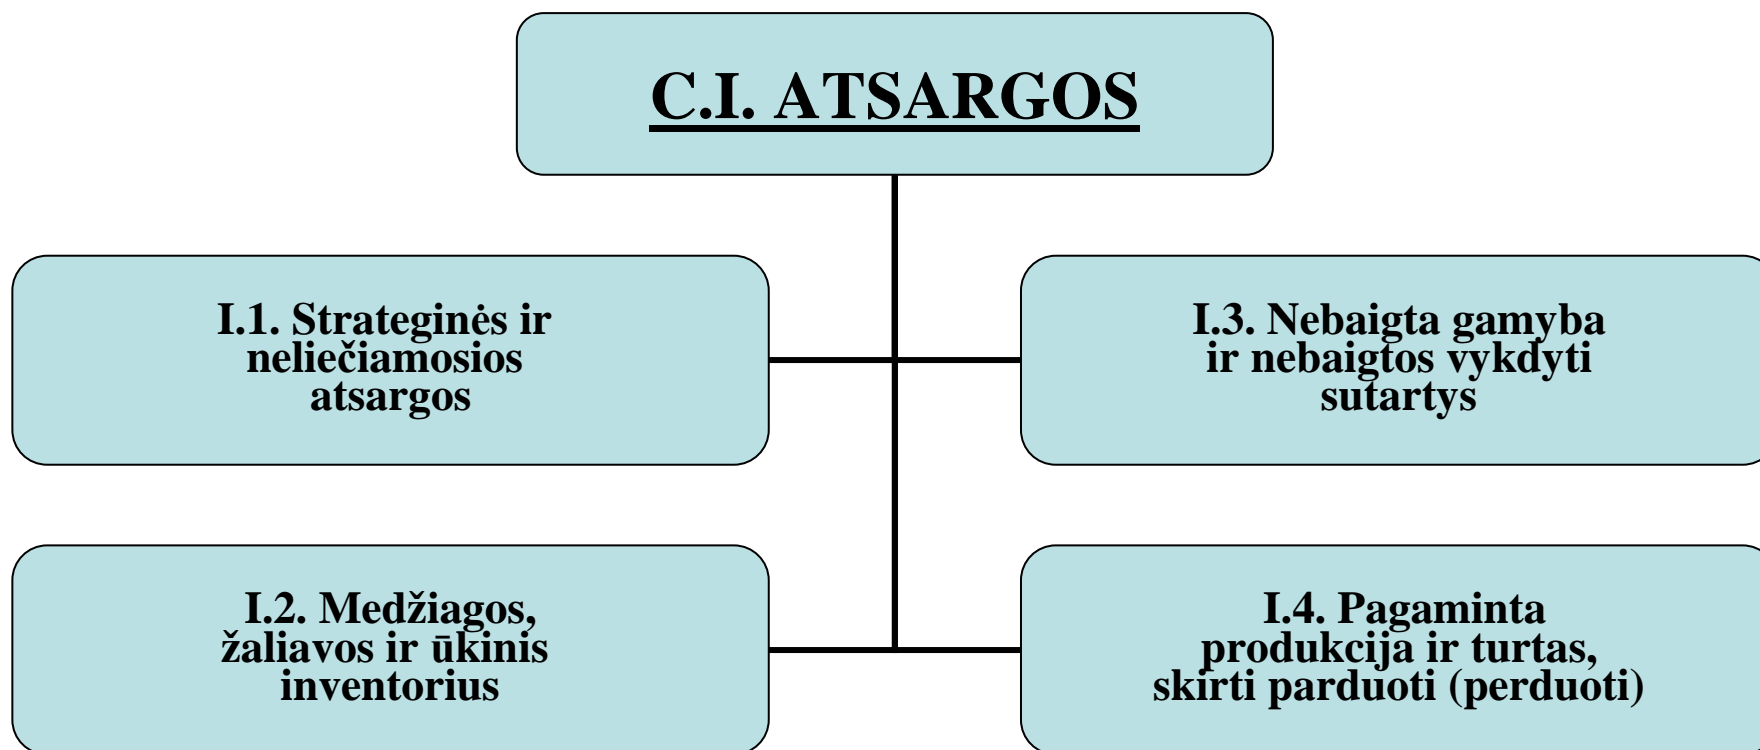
C.I. ATSARGOS

I.1. Strateginės ir neliečiamosios atsargos

I.3. Nebaigta gamyba ir nebaigtos vykdyti sutartys

I.2. Medžiagos, žaliavos ir ūkinis inventorius

I.4. Pagaminta produkcija ir turtas, skirti parduoti (perduoti)